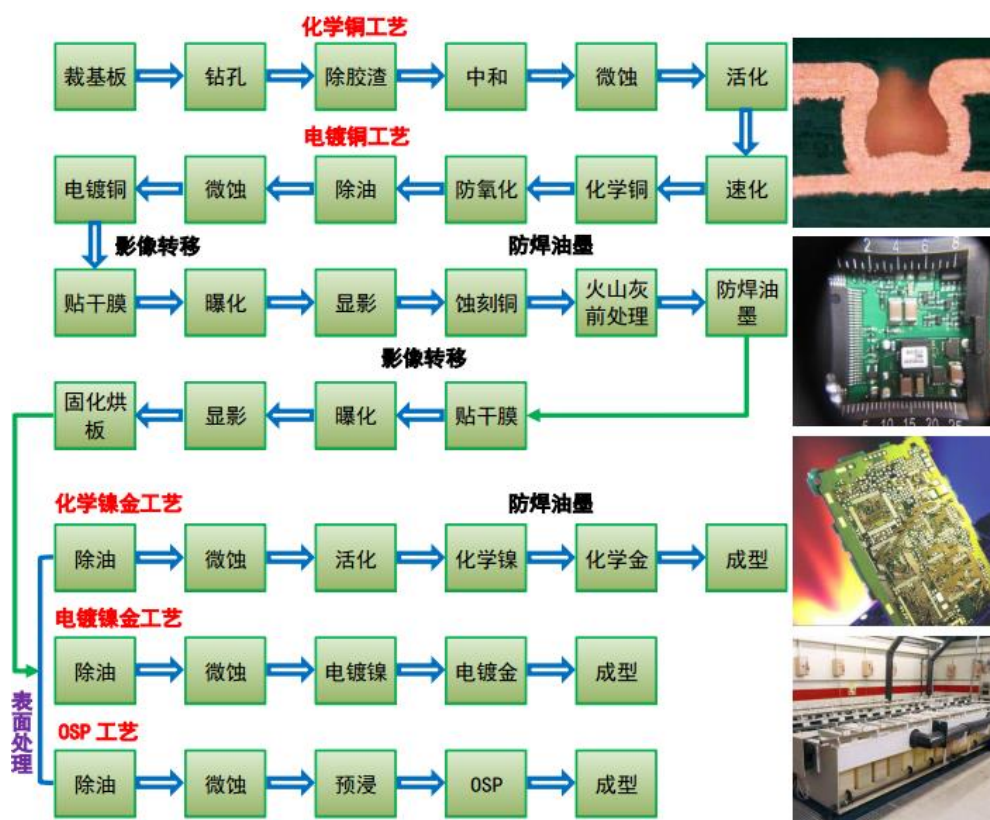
化学铜工艺

裁基板 钻孔 除胶渣 中和 微蚀 活化

电镀铜工艺

电镀铜 微蚀 除油 防氧化 化学铜 速化

影像转移 防焊油墨

贴干膜 曝化 显影 蚀刻铜 火山灰前处理 防焊油墨

影像转移

固化烘板 显影 曝化 贴干膜

化学镍金工艺 防焊油墨

除油 微蚀 活化 化学镍 化学金 成型

电镀镍金工艺

除油 微蚀 电镀镍 电镀金 成型

OSP 工艺

除油 微蚀 预浸 OSP 成型

表面处理

2 4 6 8

5 10 15 20 25